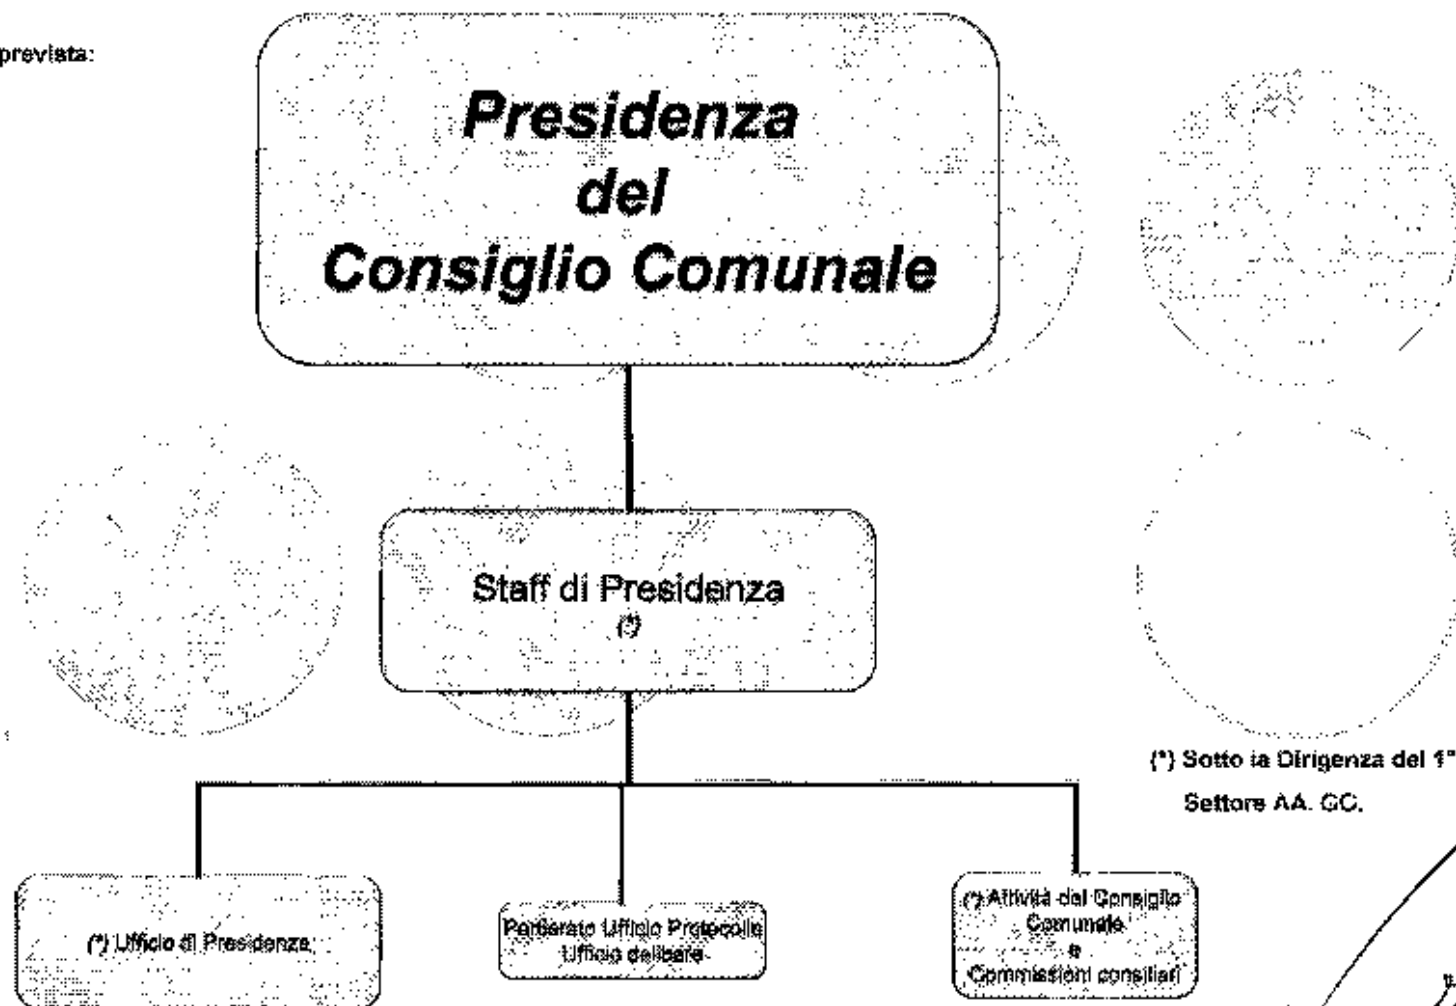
prevista:

Presidenza del Consiglio Comunale

Staff di Presidenza (*)

(*) Sotto la Dirigenza del 1° Settore AA. GG.

(*) Ufficio di Presidenza

Periferato Ufficio Protocollo Ufficio delibere

(*) Attività del Consiglio Comunale e Commissioni consiliari